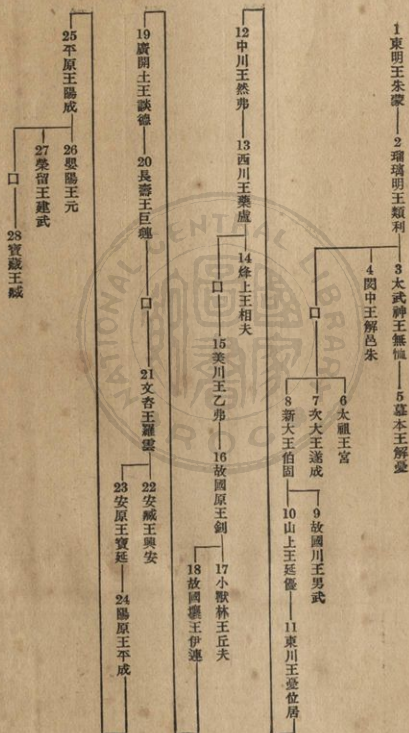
1 東明王朱蒙
2 琉璃明王類利
3 大武神王無恤
4 閔中王解邑朱
5 慕本王解憂
口
6 太祖王宮
7 次大王遂成
8 新大王伯固
9 故國川王男武
10 山上王延優
11 東川王憂位居
12 中川王然弗
13 西川王藥盧
14 烽上王相夫
口
15 美川王乙弗
16 故國原王釗
17 小獸林王丘夫
18 故國壤王伊連
19 廣開土王談德
20 長壽王巨連
口
21 文咨王羅雲
22 安臧王興安
23 安原王寶延
24 陽原王平成
25 平原王陽成
26 嬰陽王元
27 榮留王建武
口
28 寶藏王臧